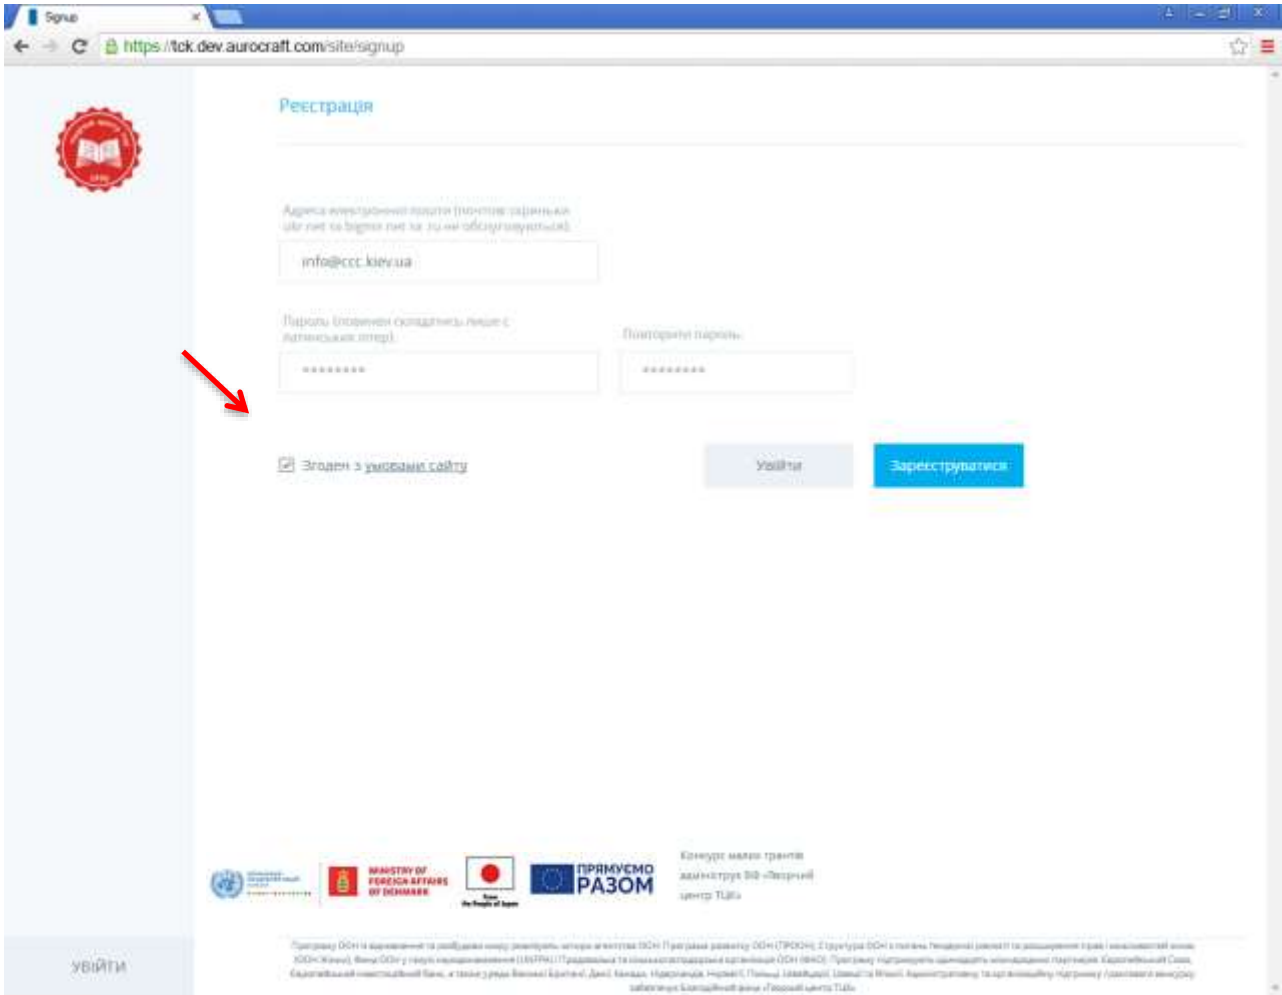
Signup

https://tck.dev.aurocraft.com/site/signup

Реєстрація

Адреса електронної пошти (поштові скриньки ukr.net та bigmir.net та .ru не обслуговуються)

info@ccc.kiev.ua

Пароль (повинен складатись лише с латинських літер)

********

Повторити пароль

********

Згоден з умовами сайту

Увійти

Зареєструватися

MINISTRY OF FOREIGN AFFAIRS OF DENMARK

From the People of Japan

ПРЯМУЄМО РАЗОМ

Конкурс малих грантів адмінструє ВФ «Творчий центр ТЦК»

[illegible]

УВІЙТИ